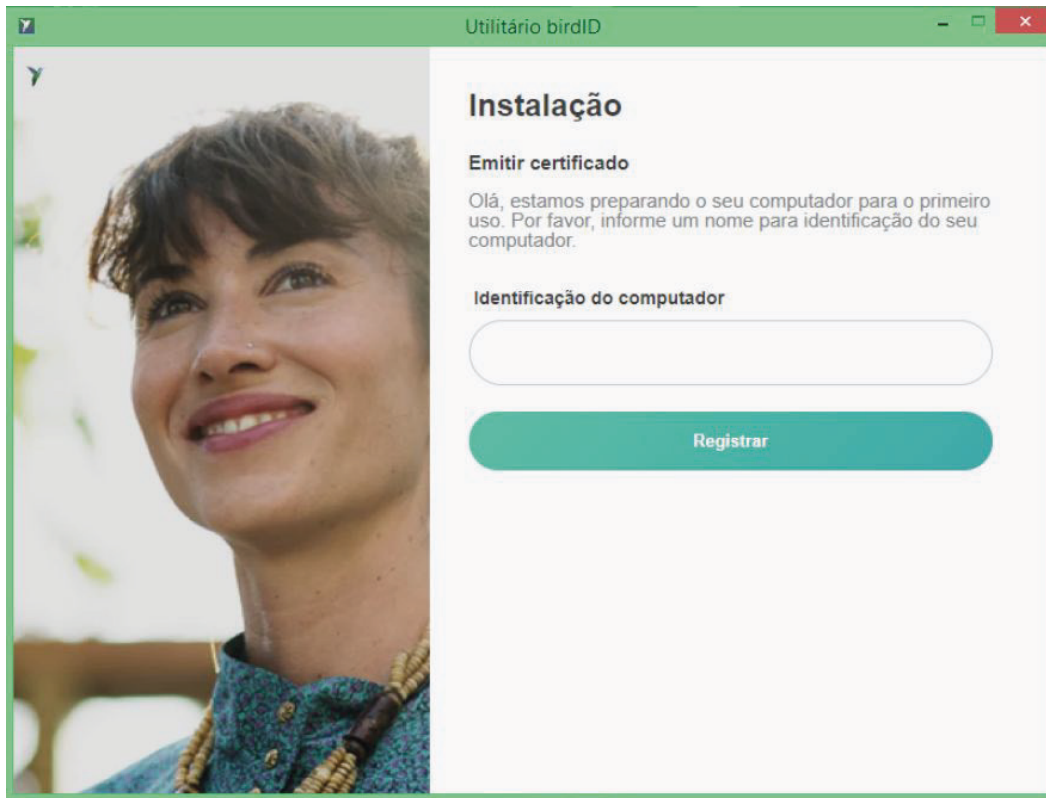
Utilitário birdID

Instalação

Emitir certificado

Olá, estamos preparando o seu computador para o primeiro uso. Por favor, informe um nome para identificação do seu computador.

Identificação do computador

Registrar